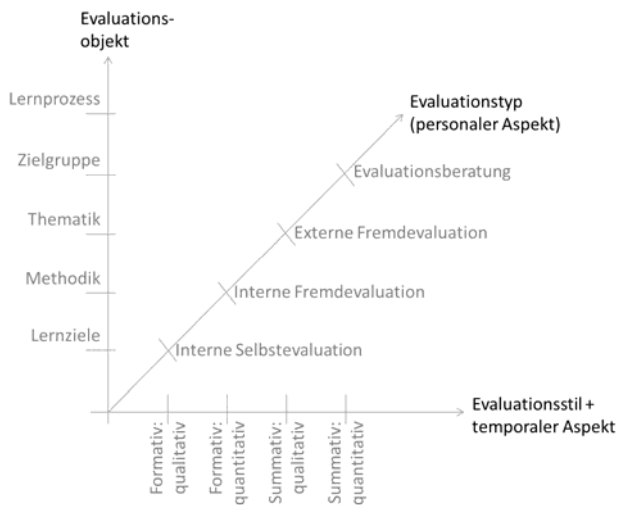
Evaluationsobjekt

Lernprozess
Zielgruppe
Thematik
Methodik
Lernziele

Evaluationstyp
(personaler Aspekt)

Evaluationsberatung
Externe Fremdevaluation
Interne Fremdevaluation
Interne Selbstevaluation

Evaluationsstil +
temporaler Aspekt

Formativ: qualitativ
Formativ: quantitativ
Summativ: qualitativ
Summativ: quantitativ